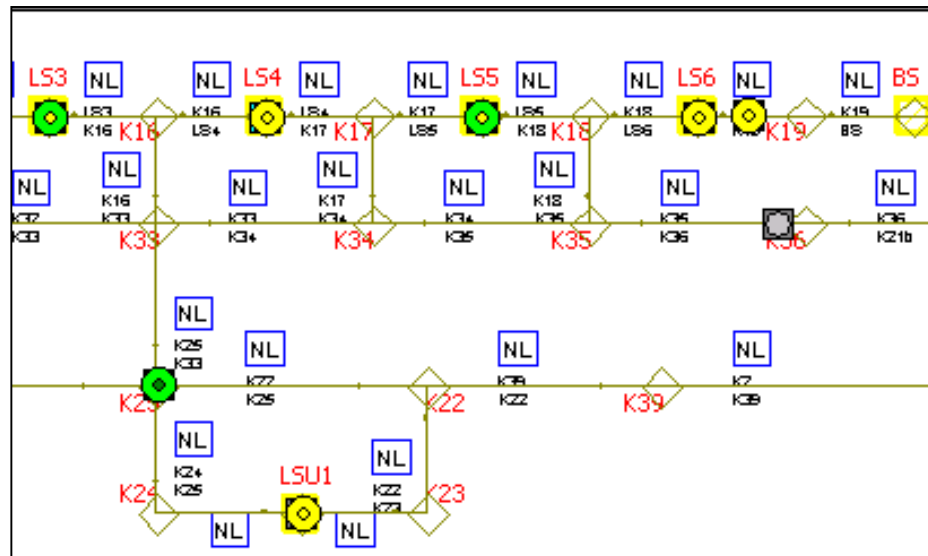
LS3 NL LS3 K16 K16 NL K16 LS4 LS4 NL LS4 K17 K17 NL K17 LS5 LS5 NL LS5 K18 K18 NL K18 LS6 LS6 NL K19 NL K19 BS BS

NL K37 K33 NL K16 K33 K33 NL K33 K34 NL K17 K34 K34 NL K34 K35 NL K18 K35 K35 NL K35 K36 K36 NL K36 K21b

NL K25 K33 NL K77 K25 K25 NL K39 K22 K22 K39 NL K7 K39

NL K24 K25 K24 LSU1 NL K22 K23 K23 NL NL